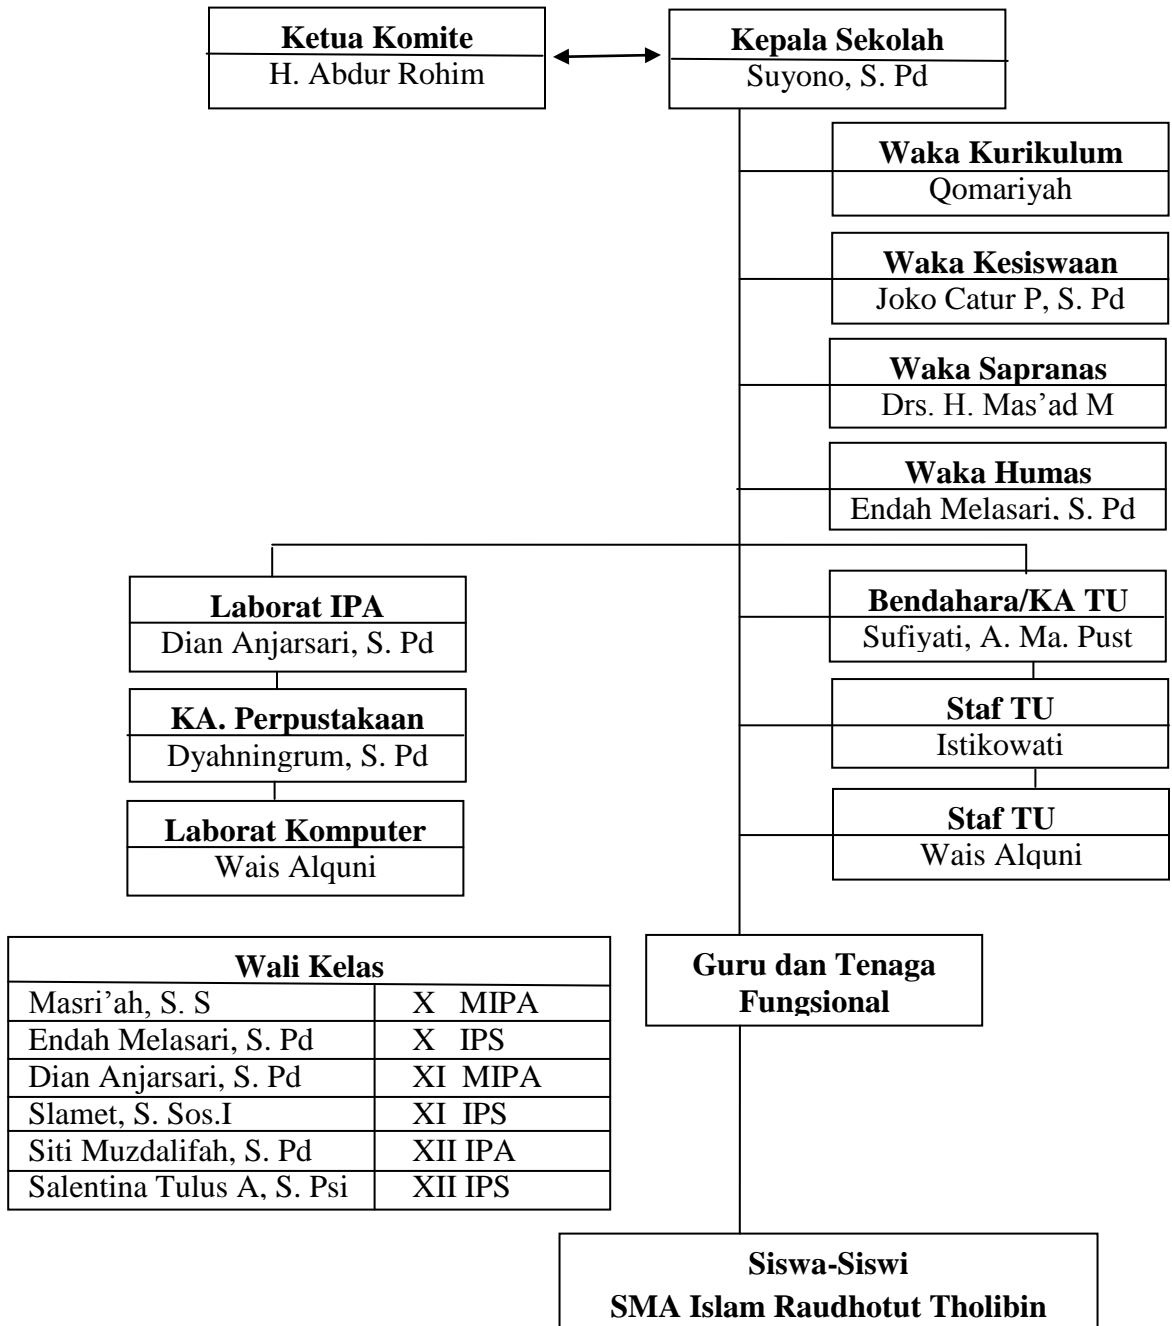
Ketua Komite
H. Abdur Rohim

Kepala Sekolah
Suyono, S. Pd

Waka Kurikulum
Qomariyah

Waka Kesiswaan
Joko Catur P, S. Pd

Waka Sapranas
Drs. H. Mas'ad M

Waka Humas
Endah Melasari, S. Pd

Laborat IPA
Dian Anjarsari, S. Pd

KA. Perpustakaan
Dyahningrum, S. Pd

Laborat Komputer
Wais Alquni

Bendahara/KA TU
Sufiyati, A. Ma. Pust

Staf TU
Istikowati

Staf TU
Wais Alquni

| Wali Kelas | |
|---|---|
| Masri'ah, S. S | X MIPA |
| Endah Melasari, S. Pd | X IPS |
| Dian Anjarsari, S. Pd | XI MIPA |
| Slamet, S. Sos.I | XI IPS |
| Siti Muzdalifah, S. Pd | XII IPA |
| Salentina Tulus A, S. Psi | XII IPS |

Guru dan Tenaga Fungsional

Siswa-Siswi
SMA Islam Raudhotut Tholibin